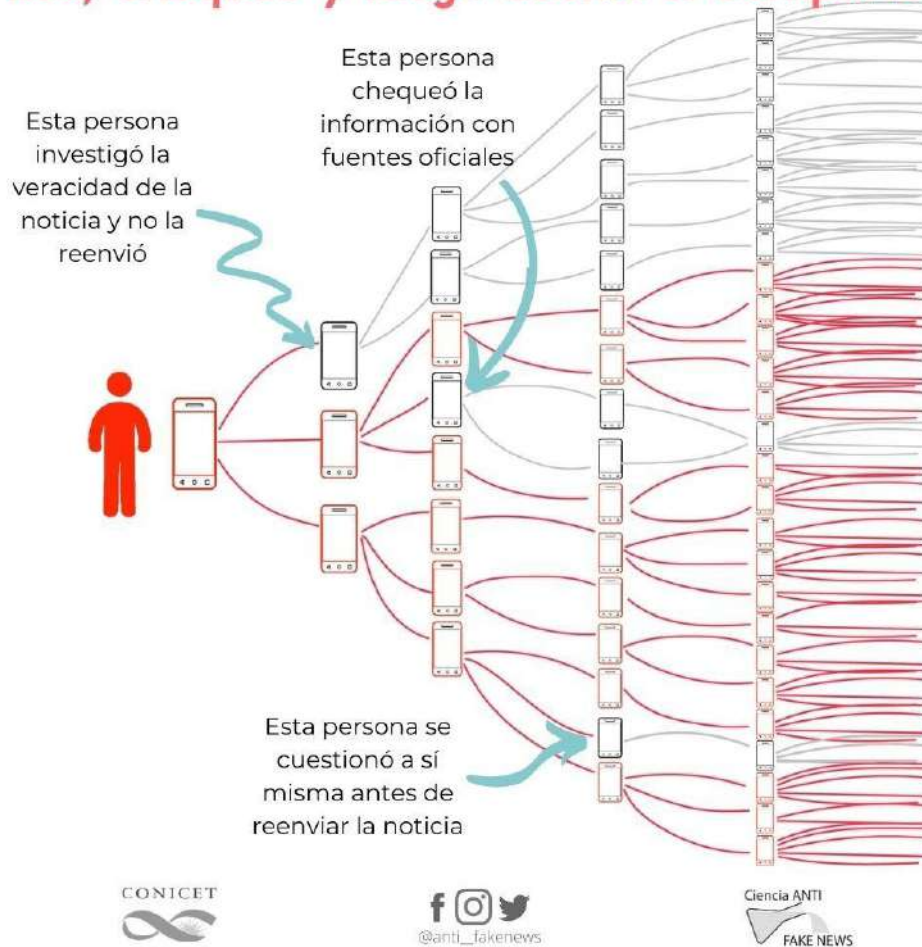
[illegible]

Esta persona chequeó la información con fuentes oficiales

Esta persona investigó la veracidad de la noticia y no la reenvió

Esta persona se cuestionó a sí misma antes de reenviar la noticia

CONICET

@anti_fakenews

Ciencia ANTI FAKE NEWS